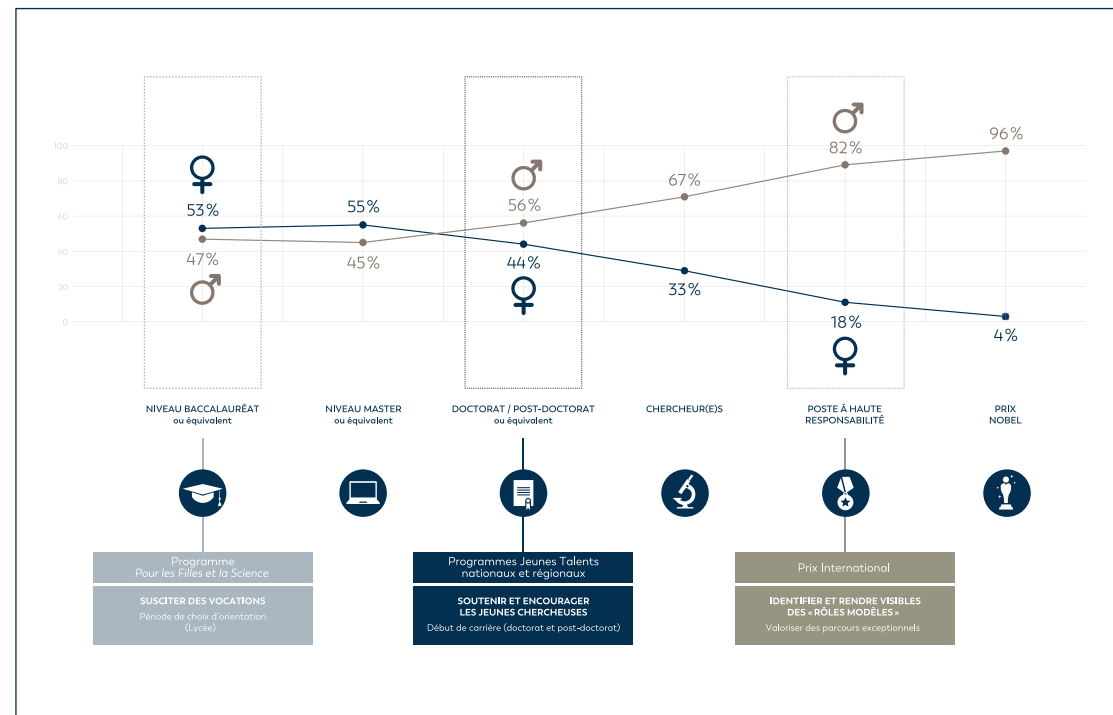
100
80
60
40
20
0

♀
53%
47%
♂

55%
45%

♂
56%
44%
♀

67%
33%

♂
82%
18%
♀

96%
4%

NIVEAU BACCALAURÉAT ou équivalent

NIVEAU MASTER ou équivalent

DOCTORAT / POST-DOCTORAT ou équivalent

CHERCHEUR(E)S

POSTE À HAUTE RESPONSABILITÉ

PRIX NOBEL

Programme *Pour les Filles et la Science*

SUSCITER DES VOCATIONS
Période de choix d'orientation (Lycée)

Programmes Jeunes Talents nationaux et régionaux

SOUTENIR ET ENCOURAGER LES JEUNES CHERCHEUSES
Début de carrière (doctorat et post-doctorat)

Prix International

IDENTIFIER ET RENDRE VISIBLES DES « RÔLES MODÈLES »
Valoriser des parcours exceptionnels